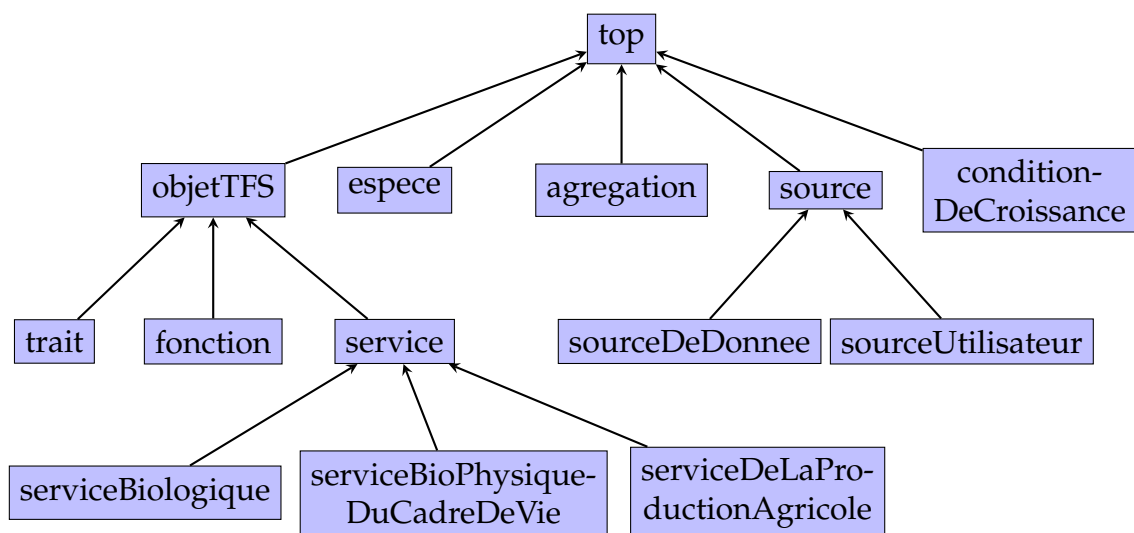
top

objetTFS

espece

agregation

source

condition-DeCroissance

trait

fonction

service

sourceDeDonnee

sourceUtilisateur

serviceBiologique

serviceBioPhysique-DuCadreDeVie

serviceDeLaProductionAgricole